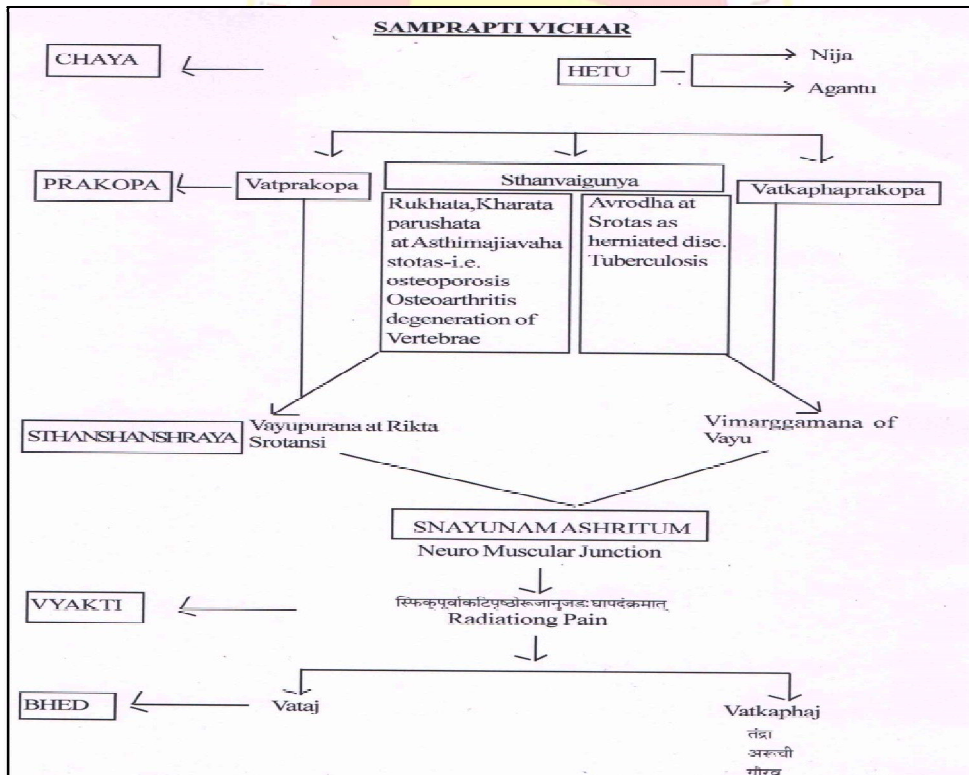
SAMPRAPTI VICHAR

CHAYA

HETU

Nija

Agantu

PRAKOPA

Vatprakopa

Sthanvaigunya

Vatkaphaprakopa

Rukhata,Kharata parushata at Asthimajjavaha stotas-i.e. osteoporosis Osteoarthritis degeneration of Vertebrae

Avrodha at Srotas as herniated disc. Tuberculosis

STHANSHANSHRAYA

Vayupurana at Rikta Srotansi

Vimarggamana of Vayu

SNAYUNAM ASHRITUM

Neuro Muscular Junction

VYAKTI

स्फिक्पूर्वाकटिपृष्ठोरूजानुजङ्घापादंक्रमात्

Radiationg Pain

BHED

Vataj

Vatkaphaj

तंद्रा

अरुची

गौरव